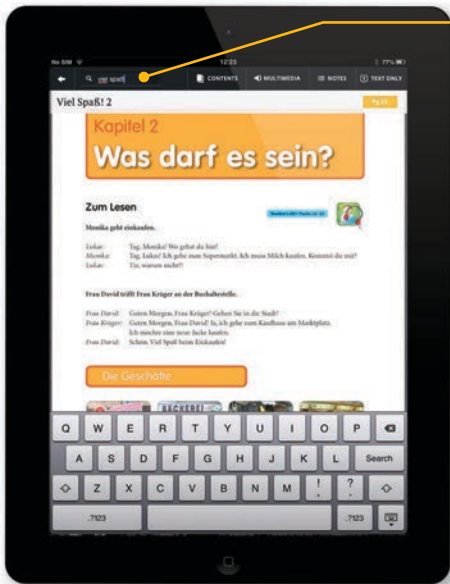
No SIM 12:23 77%

viel spaß

CONTENTS MULTIMEDIA NOTES TEXT ONLY

Viel Spaß! 2

Kapitel 2

Was darf es sein?

Zum Lesen

Monika geht einkaufen.

Lukas: Tag, Monika! Wo gehst du hin?
Monika: Tag, Lukas! Ich gehe zum Supermarkt. Ich muss Milch kaufen. Kommst du mit?
Lukas: Tja, warum nicht?!

Frau David trifft Frau Krüger an der Bushaltestelle.

Frau David: Guten Morgen, Frau Krüger! Gehen Sie in die Stadt?
Frau Krüger: Guten Morgen, Frau David! Ja, ich gehe zum Kaufhaus am Marktplatz. Ich möchte eine neue Jacke kaufen.
Frau David: Schön. Viel Spaß beim Einkaufen!

Die Geschäfte

Q W E R T Y U I O P
A S D F G H J K L Search
Z X C V B N M ! ?
.?123 .?123